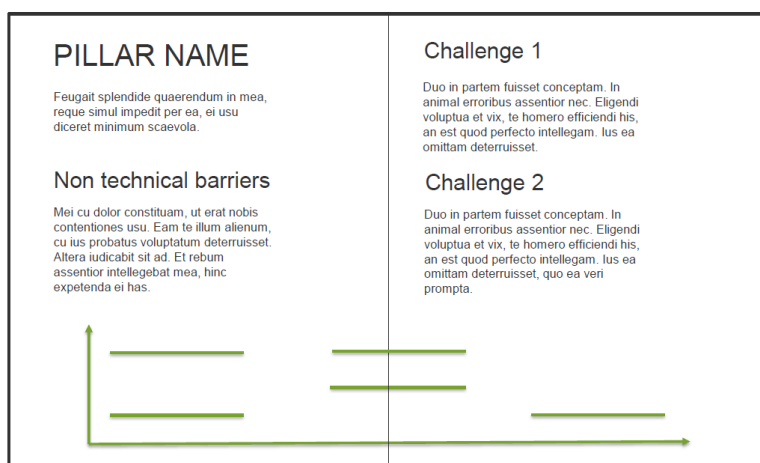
PILLAR NAME

Feugait splendide quaerendum in mea, reque simul impedit per ea, ei usu diceret minimum scaevola.

Non technical barriers

Mei cu dolor constituam, ut erat nobis contentiones usu. Eam te illum alienum, cu ius probatus voluptatum deterruisset. Altera iudicabit sit ad. Et rebum assentior intellegebat mea, hinc expetenda ei has.

Challenge 1

Duo in partem fuisset conceptam. In animal erroribus assentior nec. Eligendi voluptua et vix, te homero efficiendi his, an est quod perfecto intellegam. Ius ea omittam deterruisset.

Challenge 2

Duo in partem fuisset conceptam. In animal erroribus assentior nec. Eligendi voluptua et vix, te homero efficiendi his, an est quod perfecto intellegam. Ius ea omittam deterruisset, quo ea veri prompta.